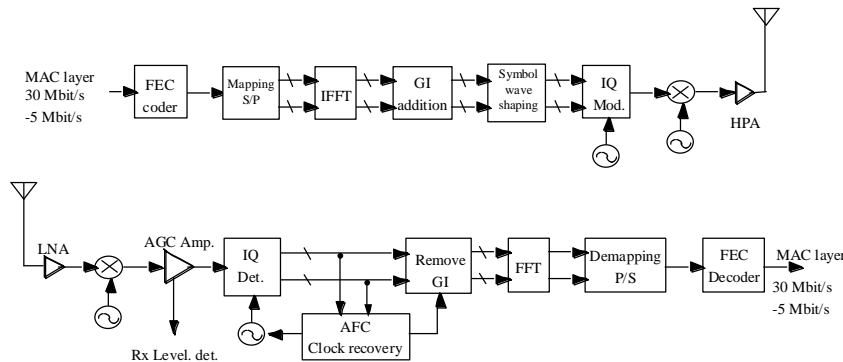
MAC layer
30 Mbit/s
-5 Mbit/s

FEC coder

Mapping S/P

IFFT

GI addition

Symbol wave shaping

IQ Mod.

HPA

LNA

AGC Amp.

IQ Det.

Remove GI

FFT

Demapping P/S

FEC Decoder

MAC layer
30 Mbit/s
-5 Mbit/s

AFC
Clock recovery

Rx Level. det.